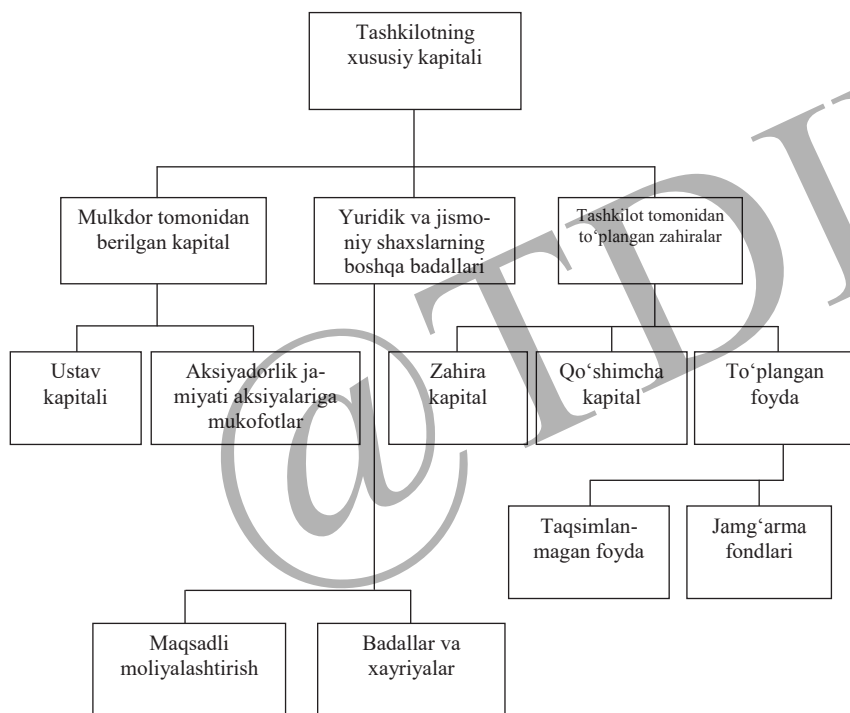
Tashkilotning xususiy kapitali

Mulkdor tomonidan berilgan kapital

Yuridik va jismoniy shaxslarning boshqa badallari

Tashkilot tomonidan to'plangan zahiralar

Ustav kapitali

Aksiyadorlik jamiyati aksiyalariga mukofotlar

Zahira kapital

Qo'shimcha kapital

To'plangan foyda

Taqsimlanmagan foyda

Jamg'arma fondlari

Maqsadli moliyalashtirish

Badallar va xayriyalar

@TDI